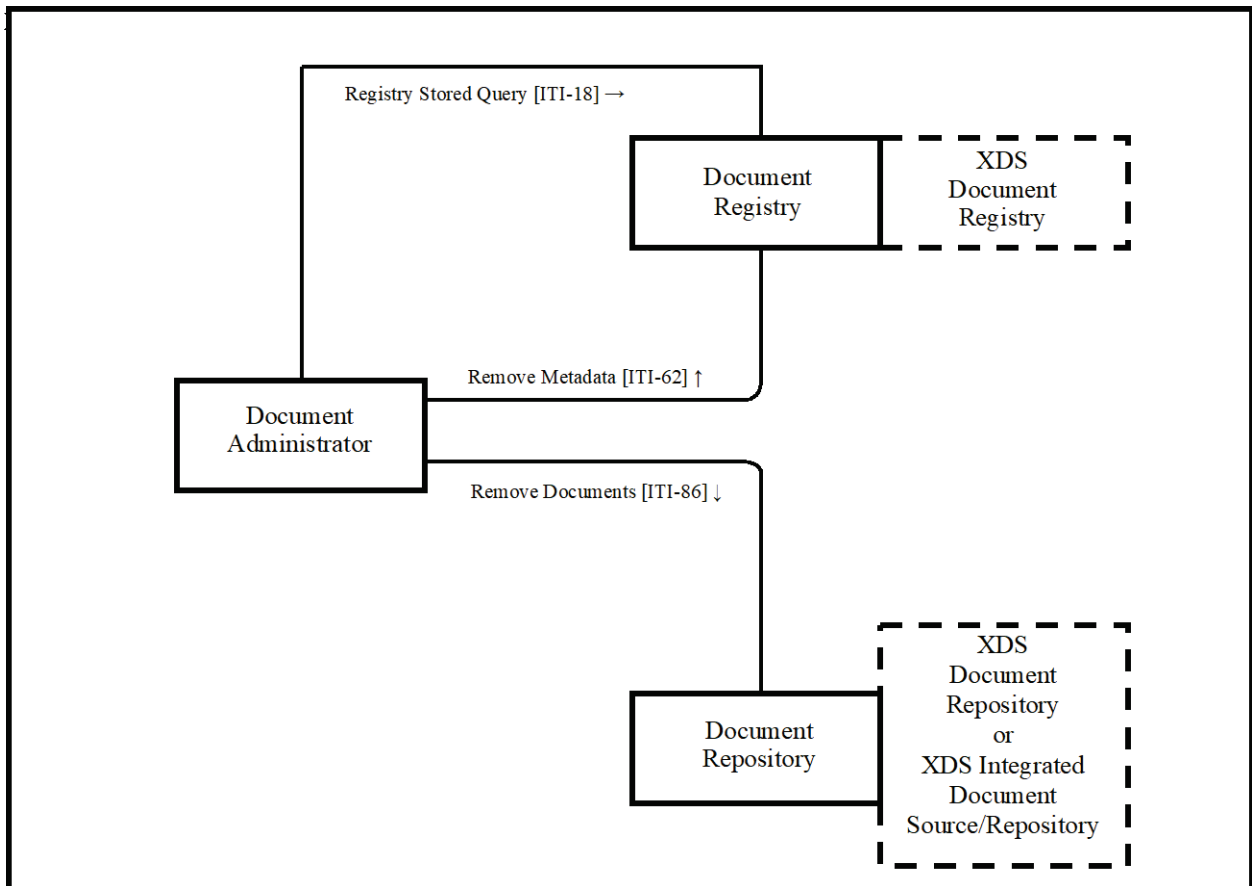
Registry Stored Query [ITI-18] →

Document Registry

XDS Document Registry

Remove Metadata [ITI-62] ↑

Document Administrator

Remove Documents [ITI-86] ↓

Document Repository

XDS Document Repository or XDS Integrated Document Source/Repository